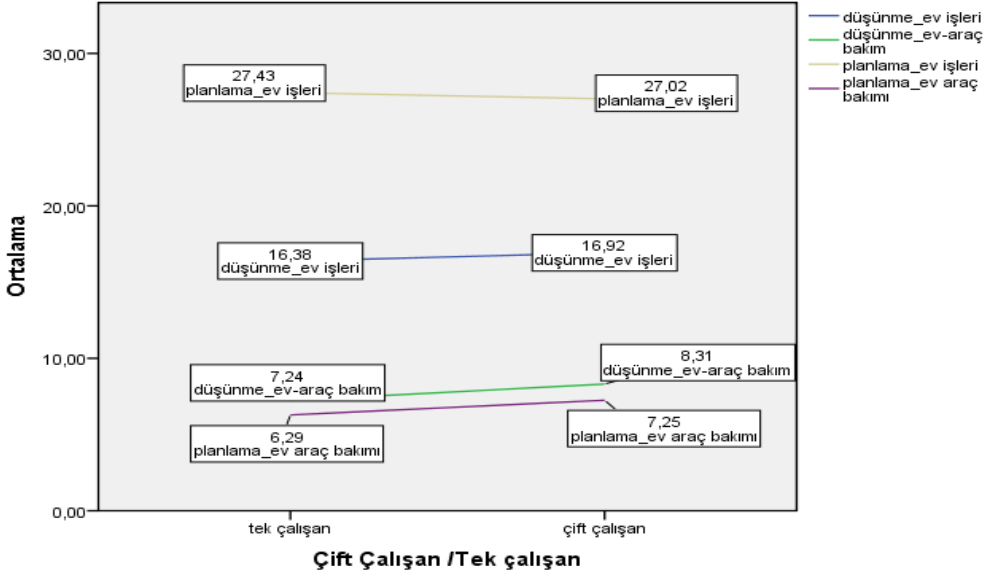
30,00
20,00
10,00
0,00

Ortalama

27,43
planlama_ev işleri

27,02
planlama_ev işleri

16,38
düşünme_ev işleri

16,92
düşünme_ev işleri

7,24
düşünme_ev-araç bakım

8,31
düşünme_ev-araç bakım

6,29
planlama_ev araç bakımı

7,25
planlama_ev araç bakımı

tek çalışan
çift çalışan

Çift Çalışan /Tek çalışan

düşünme_ev işleri
düşünme_ev-araç bakım
planlama_ev işleri
planlama_ev araç bakımı